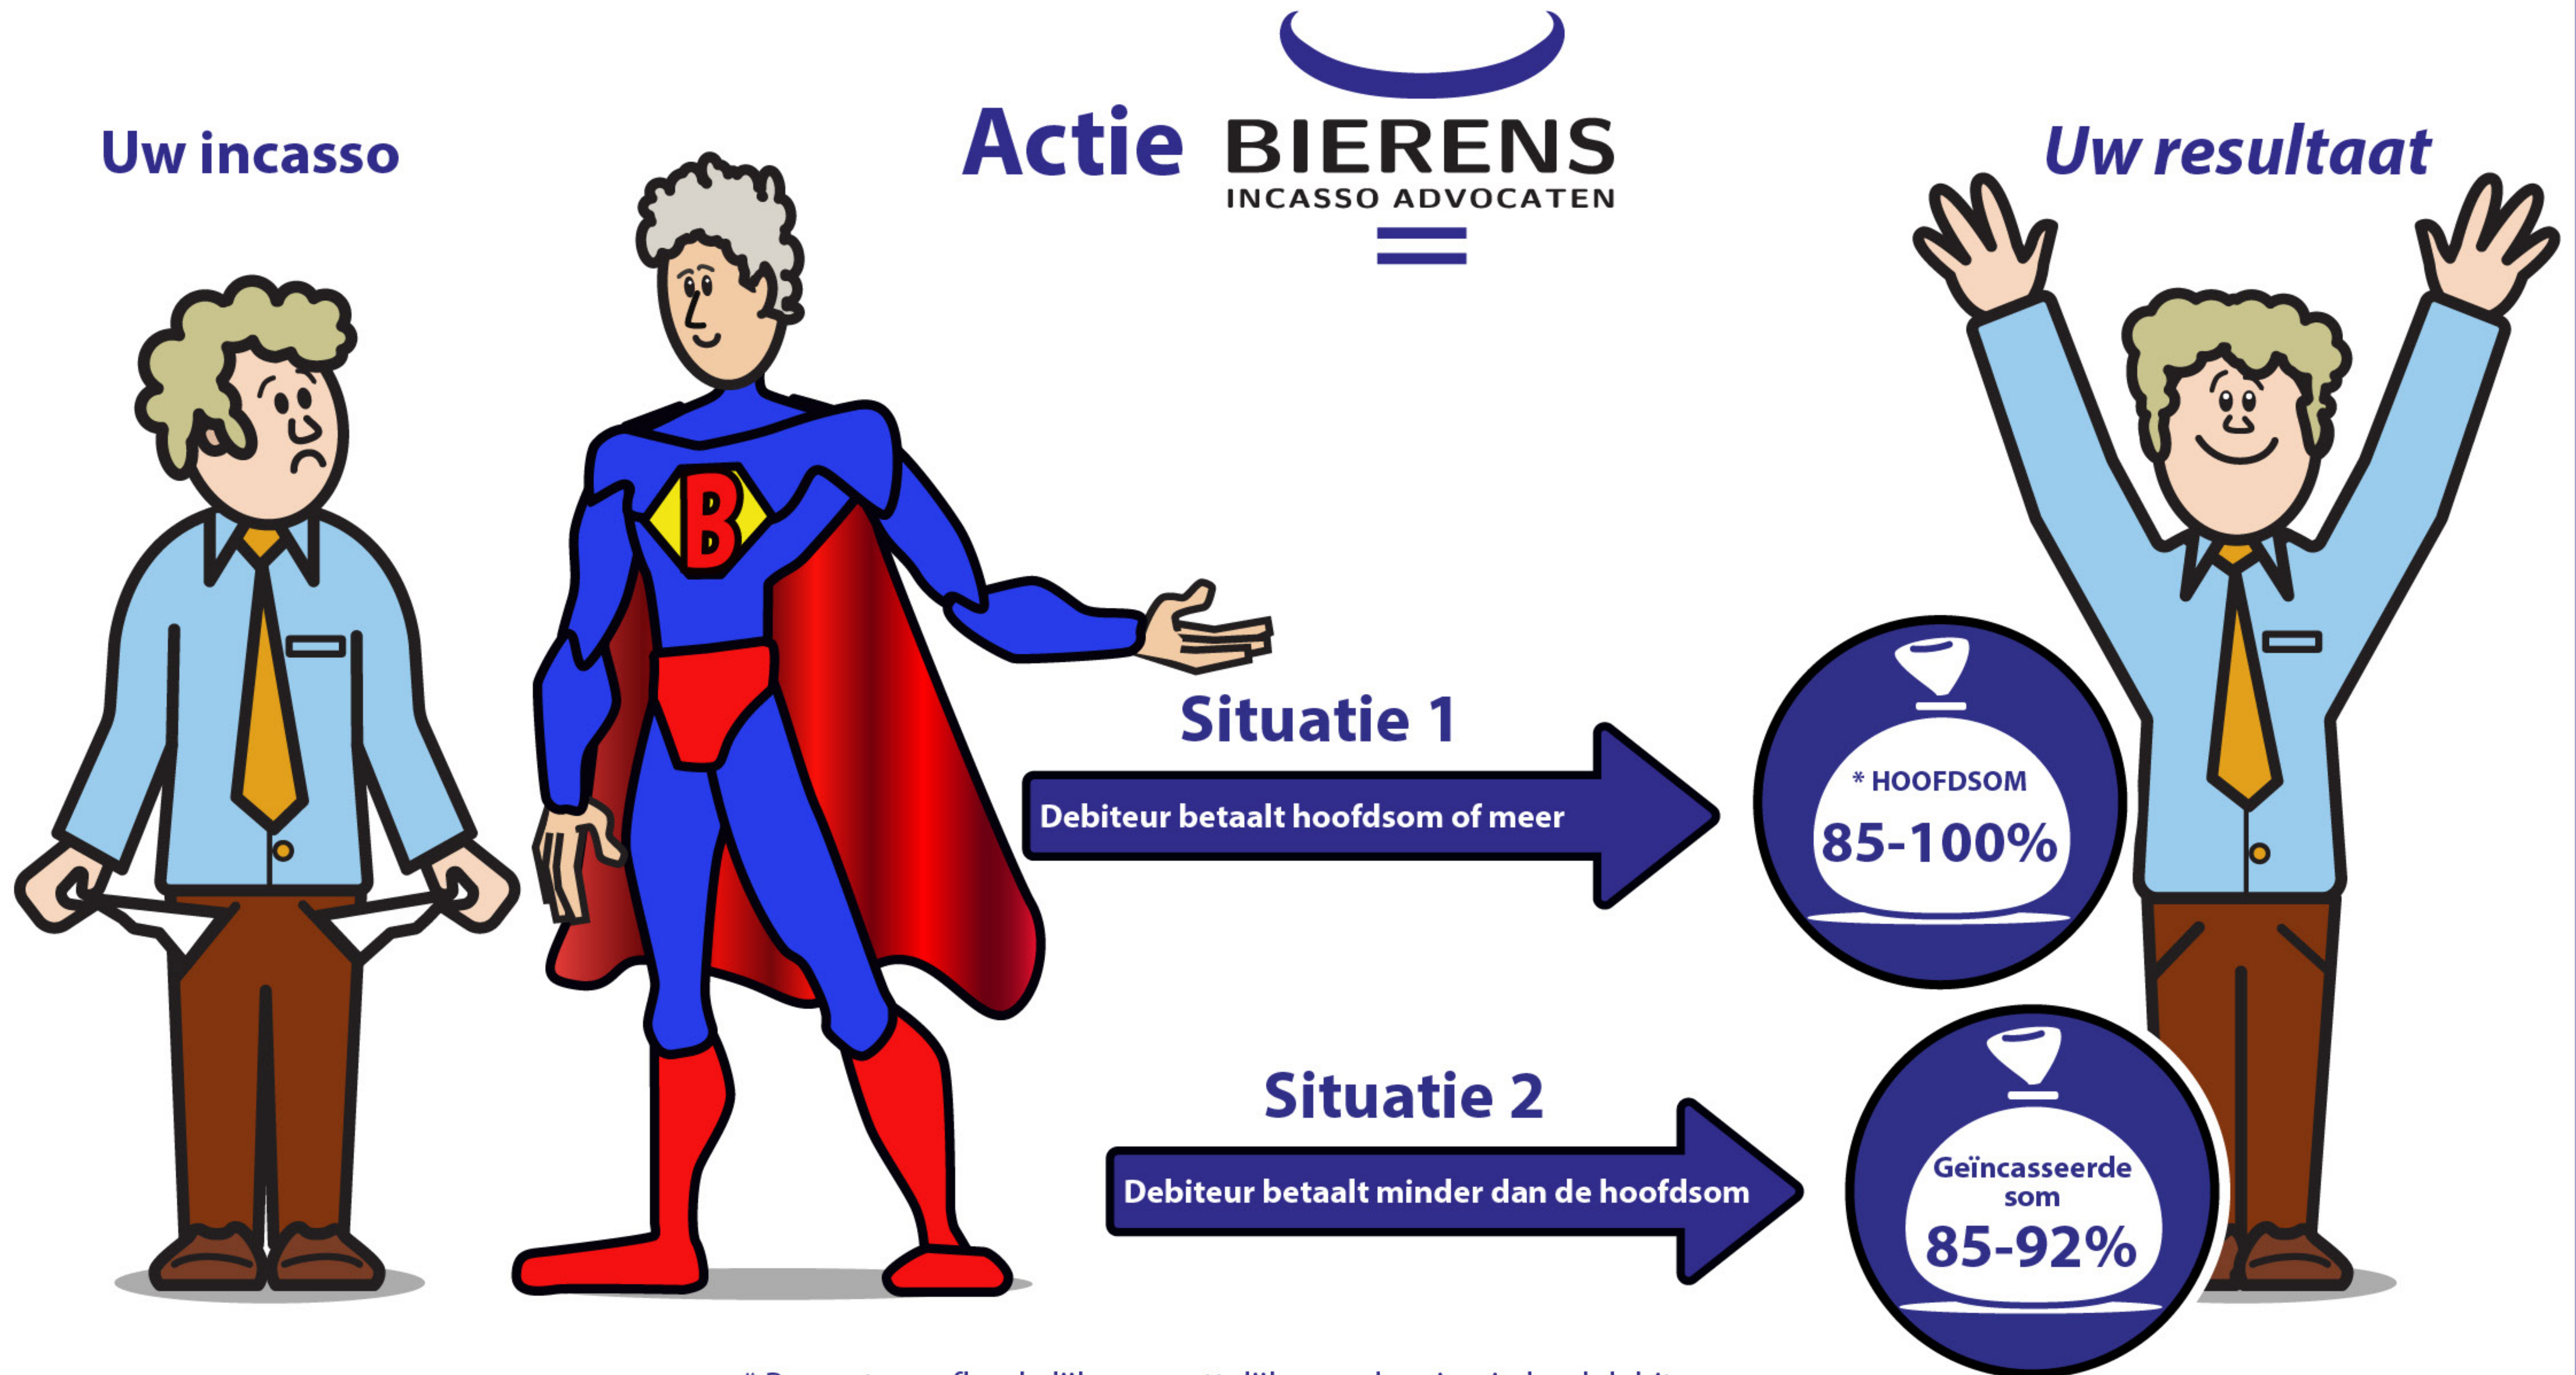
Actie BIERENS
INCASSO ADVOCATEN

Uw incasso

Uw resultaat

Situatie 1

Debiteur betaalt hoofdsom of meer

* HOOFDSOM
85-100%

Situatie 2

Debiteur betaalt minder dan de hoofdsom

Geïncasseerde som
85-92%

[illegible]